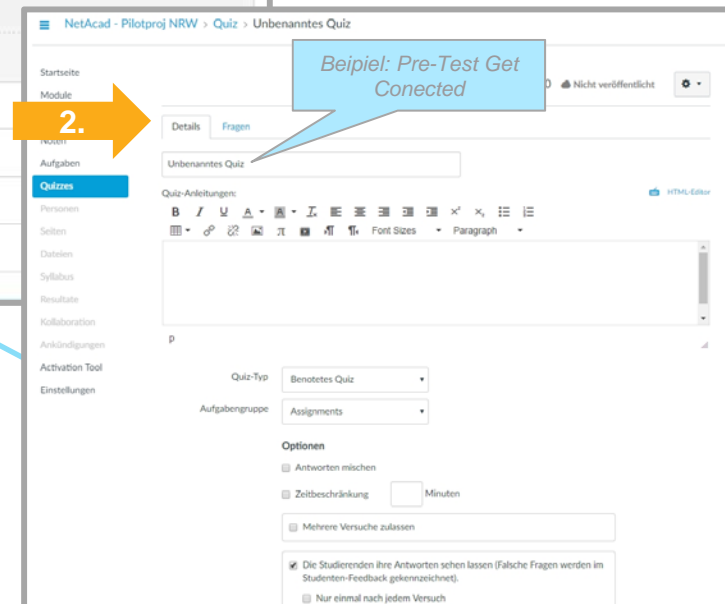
NetAcad - Pilotproj NRW > Quiz > Unbenanntes Quiz

Beipiel: Pre-Test Get Conected

0 Nicht veröffentlicht

2.

Startseite
Module
Noten
Aufgaben
Quizzes
Personen
Seiten
Dateien
Syllabus
Resultate
Kollaboration
Ankündigungen
Activation Tool
Einstellungen

Details Fragen

Unbenanntes Quiz

Quiz-Anleitungen:

HTML-Editor

B I U A A $\underline{T}_x$ $x^2$ $x_2$

Font Sizes Paragraph

p

Quiz-Typ Benotetes Quiz

Aufgabengruppe Assignments

Optionen

Antworten mischen

Zeitbeschränkung Minuten

Mehrere Versuche zulassen

Die Studierenden ihre Antworten sehen lassen (Falsche Fragen werden im Studenten-Feedback gekennzeichnet).

Nur einmal nach jedem Versuch